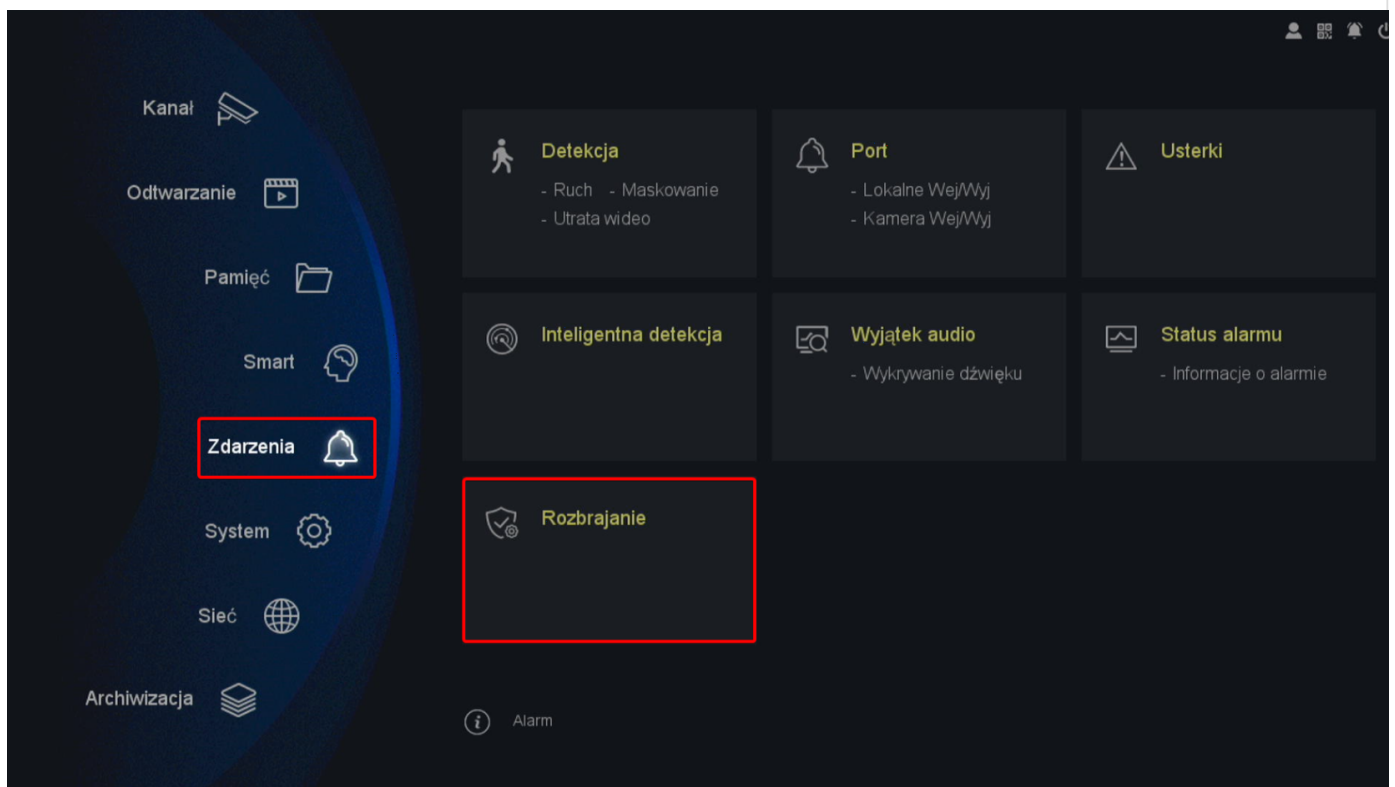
Kanał

Odtwarzanie

Pamięć

Smart

Zdarzenia

System

Sieć

Archiwizacja

Detekcja
- Ruch - Maskowanie
- Utrata wideo

Port
- Lokalne Wej/Wyj
- Kamera Wej/Wyj

Usterki

Inteligentna detekcja

Wyjątek audio
- Wykrywanie dźwięku

Status alarmu
- Informacje o alarmie

Rozbrajanie

Alarm